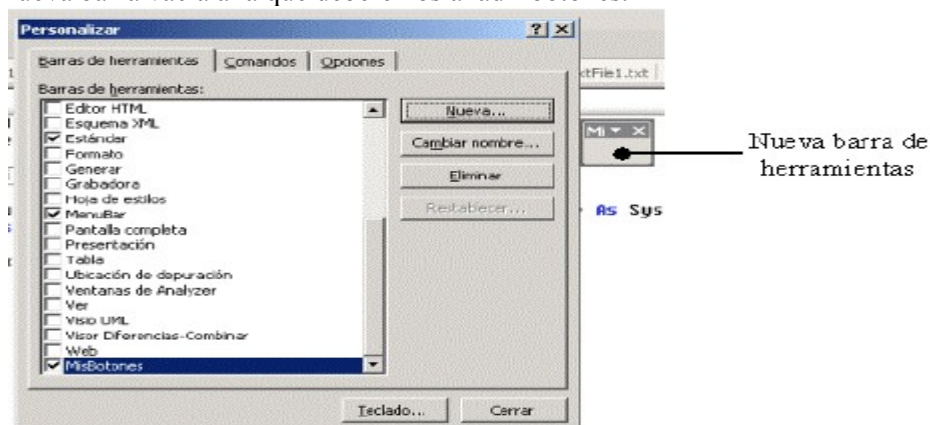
Personalizar

Barras de herramientas | Comandos | Opciones

Barras de herramientas:

Editor HTML
Esquema XML
Estándar
Formato
Generar
Grabadora
Hoja de estilos
MenuBar
Pantalla completa
Presentación
Tabla
Ubicación de depuración
Ventanas de Analyzer
Ver
Visio UML
Visor Diferencias-Combinar
Web
MisBotones

Nueva...
Cambiar nombre...
Eliminar
Restablecer...

Teclado...
Cerrar

xtFile1.txt

Mi ▾ ×

As Sys

Nueva barra de herramientas